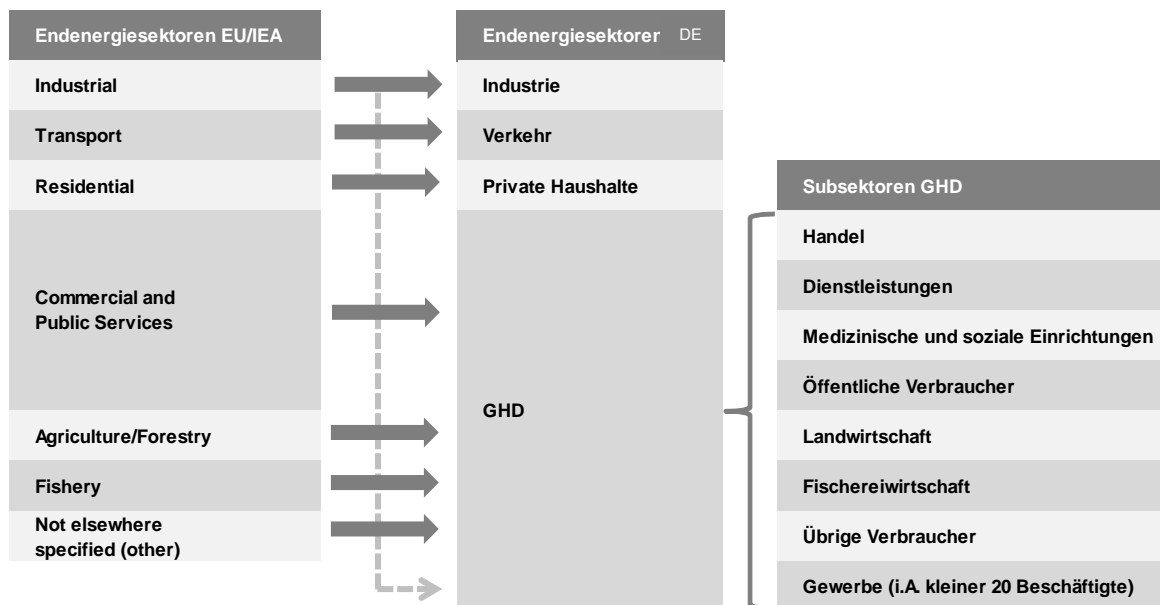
Endenergiesektoren EU/IEA

Industrial

Transport

Residential

Commercial and Public Services

Agriculture/Forestry

Fishery

Not elsewhere specified (other)

Endenergiesektorer DE

Industrie

Verkehr

Private Haushalte

GHD

Subsektoren GHD

Handel

Dienstleistungen

Medizinische und soziale Einrichtungen

Öffentliche Verbraucher

Landwirtschaft

Fischereiwirtschaft

Übrige Verbraucher

Gewerbe (i.A. kleiner 20 Beschäftigte)